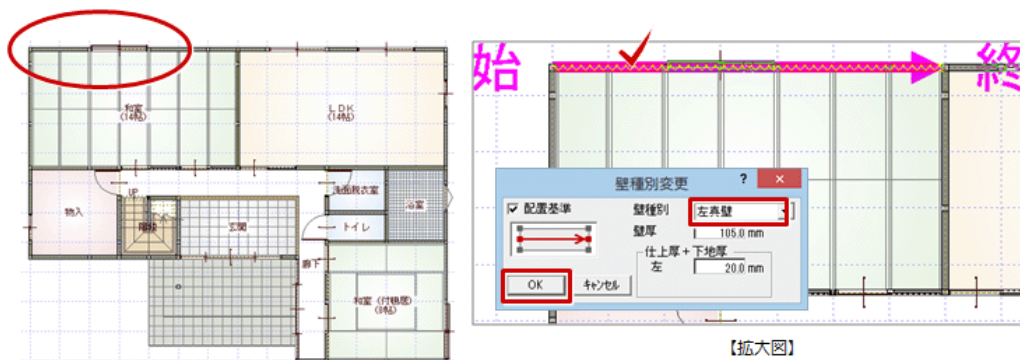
和室
(14帖)

LDK
(14帖)

UP

物入

階段

玄関

洗面脱衣室

浴室

トイレ

廊下

和室（付書院）
(8帖)

始

終

壁種別変更

?

×

☑ 配置基準

壁種別

左真壁

壁厚

105.0 mm

仕上厚＋下地厚

左

20.0 mm

OK

ｷｬﾝｾﾙ

【拡大図】